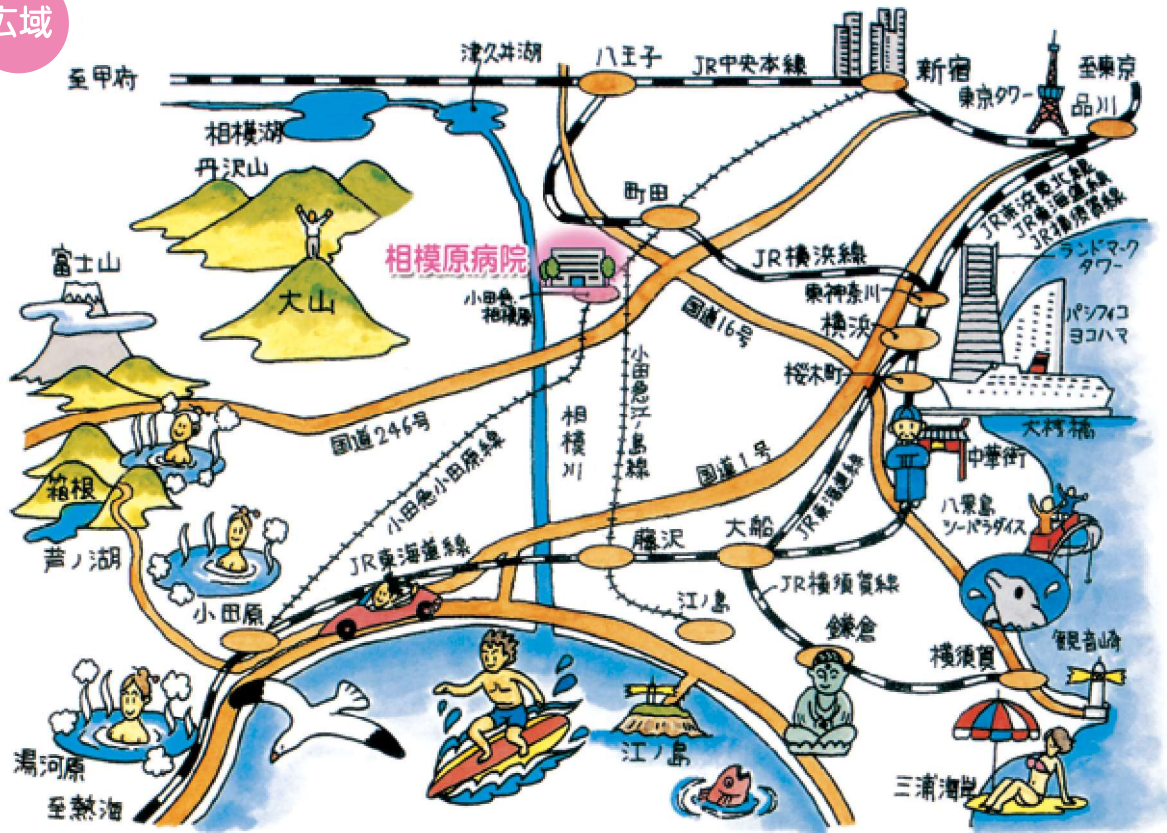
広域

至甲府
津久井湖
八王子
JR中央本線
新宿
東京タワー
至東京
品川
相模湖
丹沢山
町田
JR東海道本線
JR東海道線
JR横須賀線
ランドマークタワー
富士山
相模原病院
JR横浜線
小田急相模原
東神奈川
大山
国道16号
横浜
パシフィコヨコハマ
小田急江ノ島線
桜木町
相模川
大桟橋
国道246号
中華街
小田急小田原線
国道1号
JR京浜東北線
箱根
八景島シーパラダイス
JR東海道線
藤沢
大船
芦ノ湖
JR横須賀線
小田原
江ノ島
鎌倉
横須賀
観音崎
江ノ島
湯河原
至熱海
三浦海岸